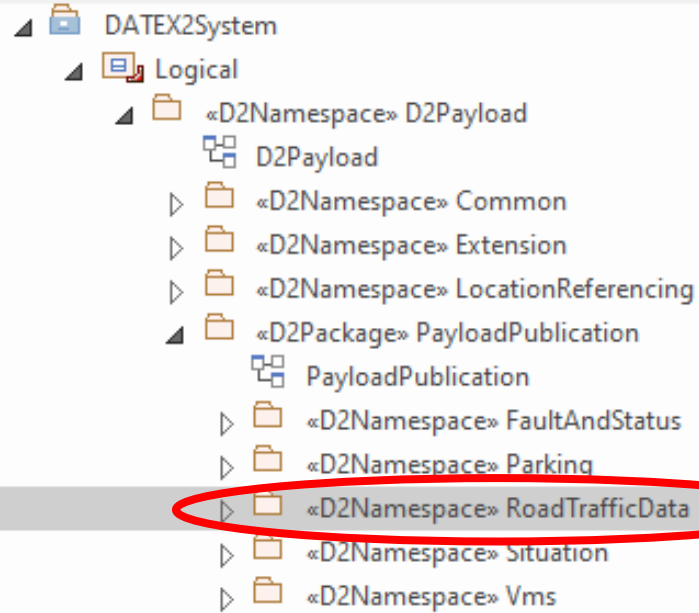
DATEX2System
Logical
«D2Namespace» D2Payload
D2Payload
«D2Namespace» Common
«D2Namespace» Extension
«D2Namespace» LocationReferencing
«D2Package» PayloadPublication
PayloadPublication
«D2Namespace» FaultAndStatus
«D2Namespace» Parking
«D2Namespace» RoadTrafficData
«D2Namespace» Situation
«D2Namespace» Vms